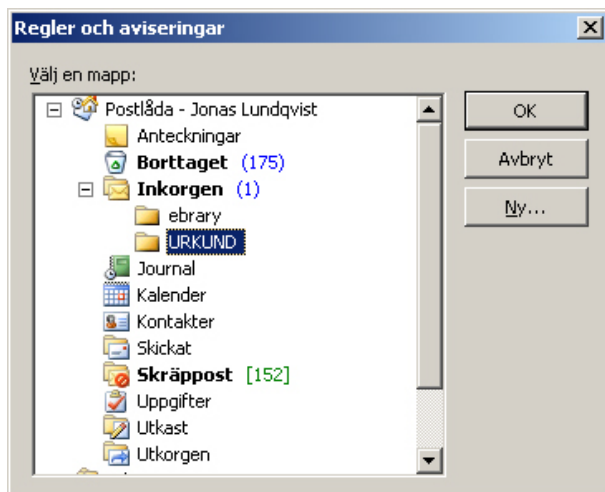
Regler och aviseringar

Välj en mapp:

Postlåda - Jonas Lundqvist
Anteckningar
Borttaget (175)
Inkorgen (1)
ebrary
URKUND
Journal
Kalender
Kontakter
Skickat
Skräppost [152]
Uppgifter
Utkast
Utkorgen

OK
Avbryt
Ny...